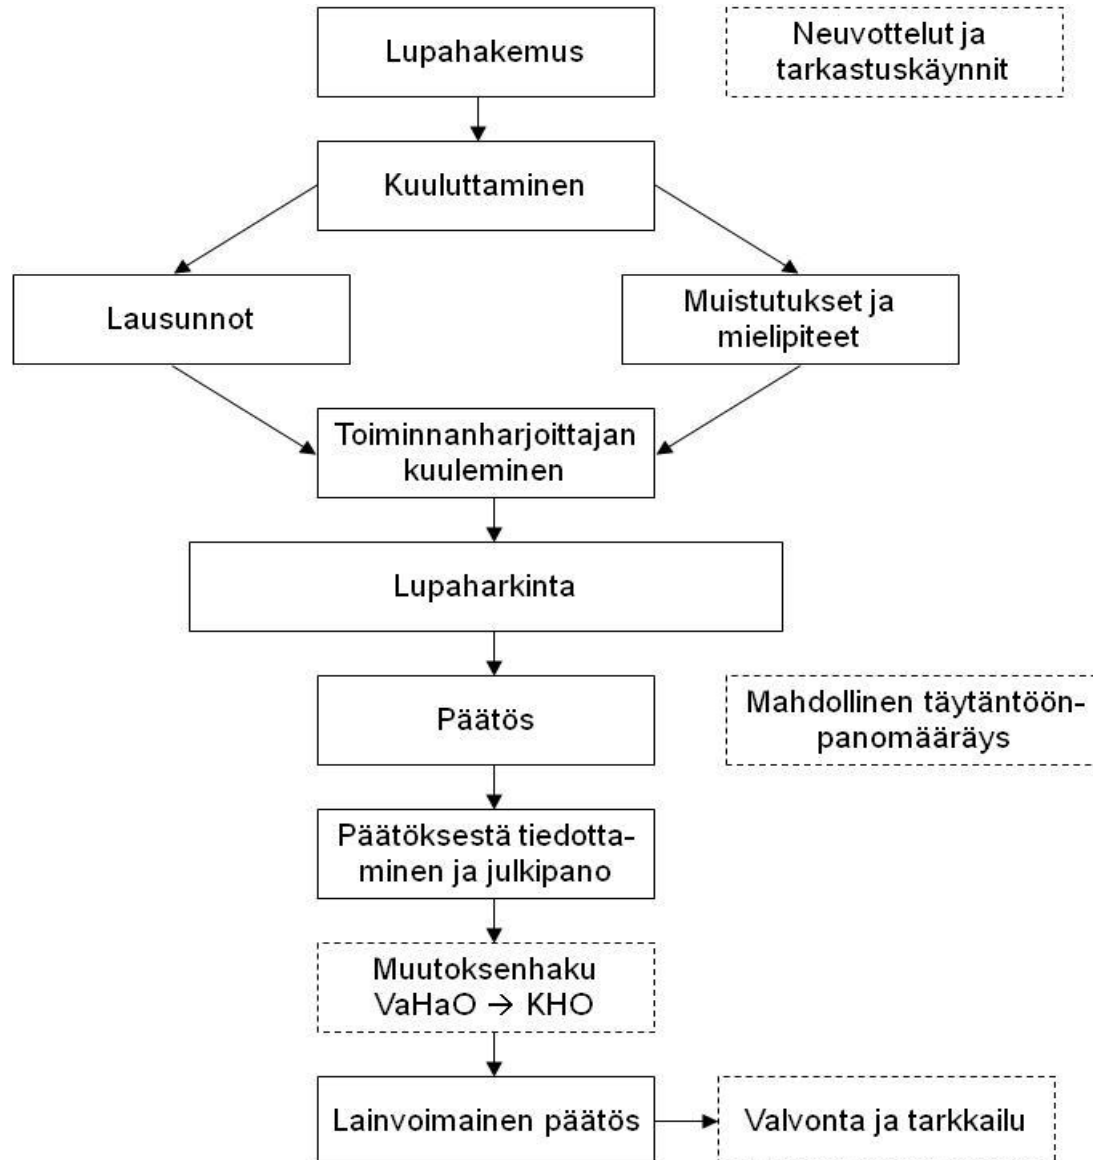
Lupahakemus

Neuvottelut ja tarkastuskäynnit

Kuuluttaminen

Lausunnot

Muistutukset ja mielipiteet

Toiminnanharjoittajan kuuleminen

Lupaharkinta

Päätös

Mahdollinen täytäntöönpanomääräys

Päätöksestä tiedottaminen ja julkipano

Muutoksenhaku VaHaO → KHO

Lainvoimainen päätös

Valvonta ja tarkkailu